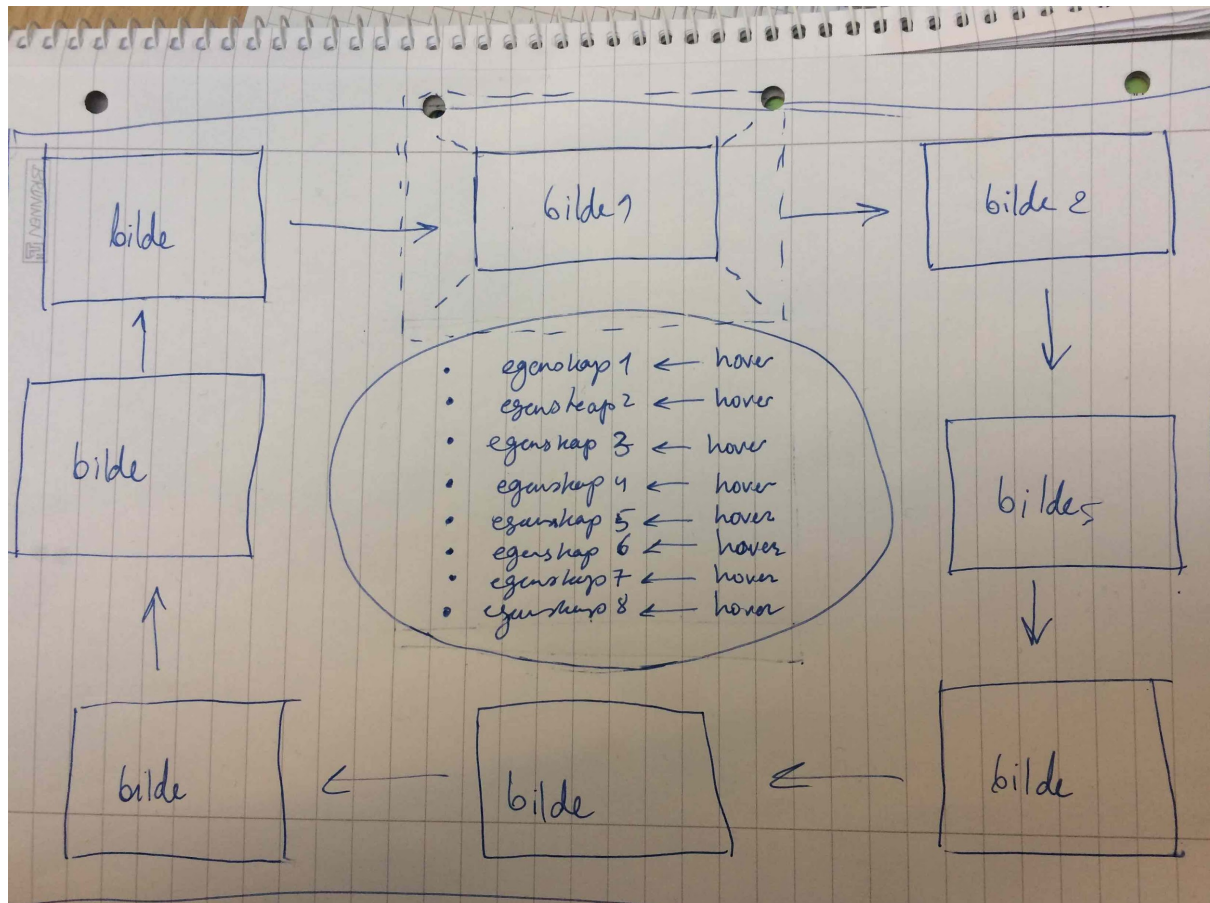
bilde

bilde 1

bilde 2

- egenskap 1 ← hover
- egenskap 2 ← hover
- egenskap 3 ← hover
- egenskap 4 ← hover
- egenskap 5 ← hover
- egenskap 6 ← hover
- egenskap 7 ← hover
- egenskap 8 ← hover

bilde

bilde 5

bilde

bilde

bilde